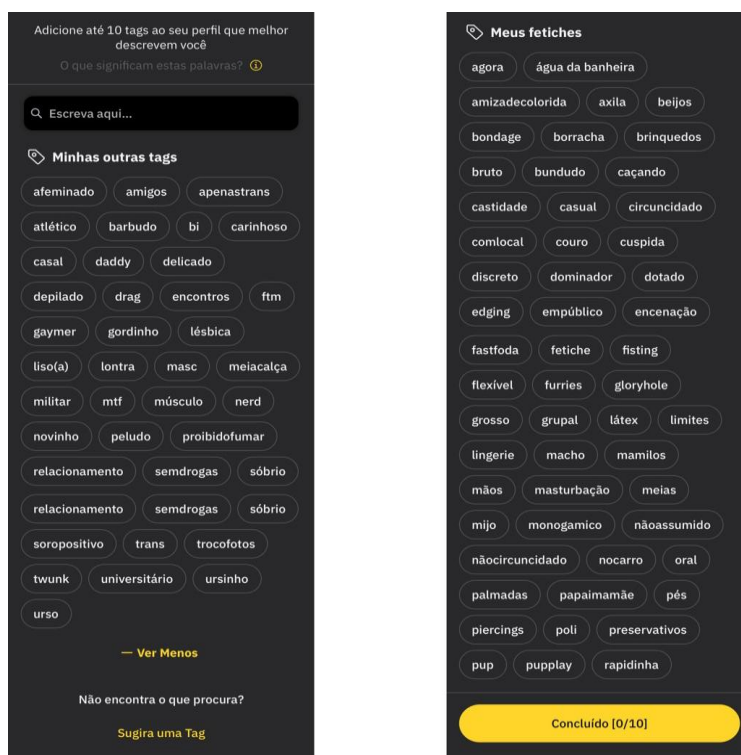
Adicione até 10 tags ao seu perfil que melhor descrevem você

O que significam estas palavras?

Escreva aqui...

Minhas outras tags

afeminado amigos apenastrans atlético barbudo bi carinhoso casal daddy delicado depilado drag encontros ftm gaymer gordinho lésbica liso(a) lontra masc meiacalça militar mtf músculo nerd novinho peludo proibidofumar relacionamento semdrogas sóbrio relacionamento semdrogas sóbrio soropositivo trans trocofotos twunk universitário ursinho urso

— Ver Menos

Não encontra o que procura?

Sugira uma Tag

Meus fetiches

agora água da banheira amizadecolorida axila beijos bondage borracha brinquedos bruto bundudo caçando castidade casual circuncidado comlocal couro cuspida discreto dominador dotado edging empúblico encenação fastfoda fetiche fisting flexível furries gloryhole grosso grupal látex limites lingerie macho mamilos mãos masturbação meias mijo monogamico nãoassumido nãocircuncidado nocarro oral palmadas papaimamãe pés piercings poli preservativos pup pupplay rapidinha

Concluído [0/10]